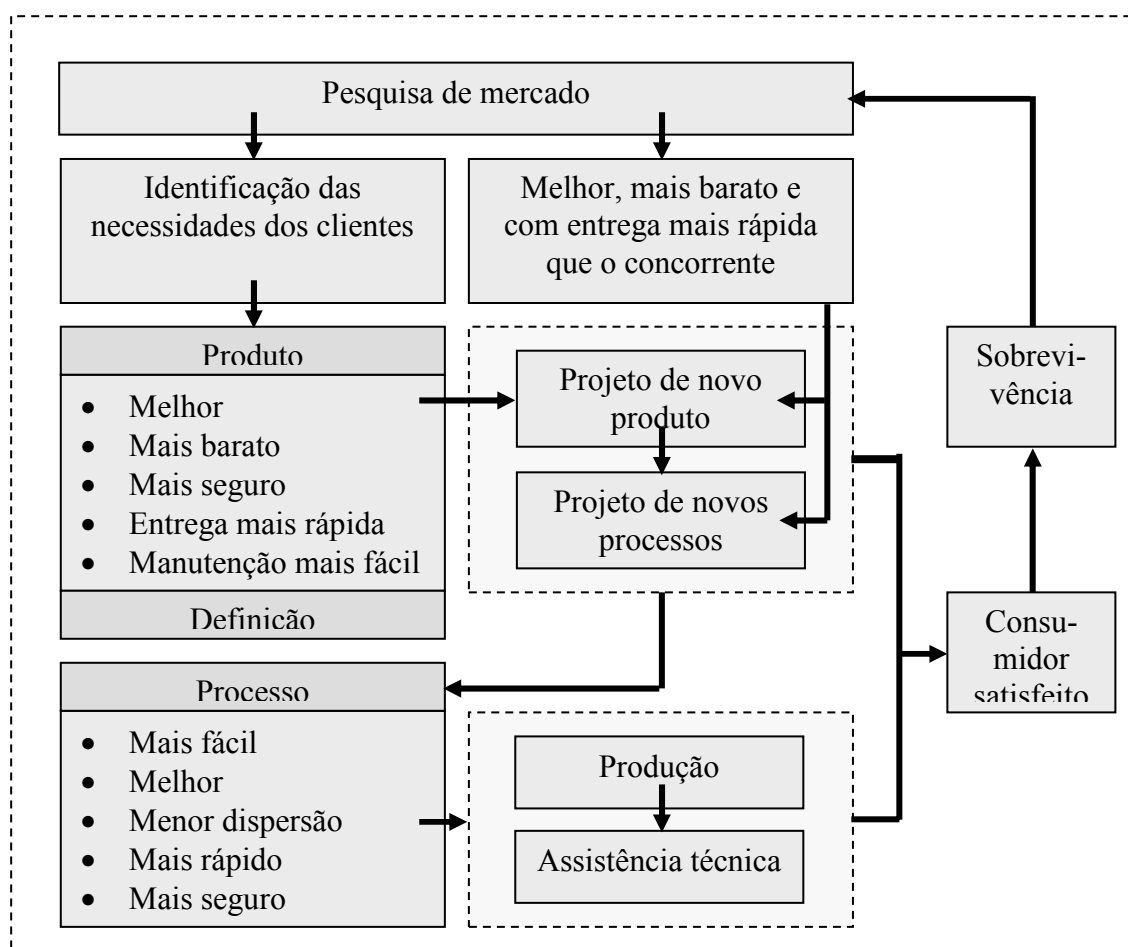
Pesquisa de mercado

Identificação das necessidades dos clientes

Melhor, mais barato e com entrega mais rápida que o concorrente

Produto

- Melhor
- Mais barato
- Mais seguro
- Entrega mais rápida
- Manutenção mais fácil

Definição

Projeto de novo produto

Projeto de novos processos

Sobrevivência

Processo

- Mais fácil
- Melhor
- Menor dispersão
- Mais rápido
- Mais seguro

Produção

Assistência técnica

Consumidor satisfeito